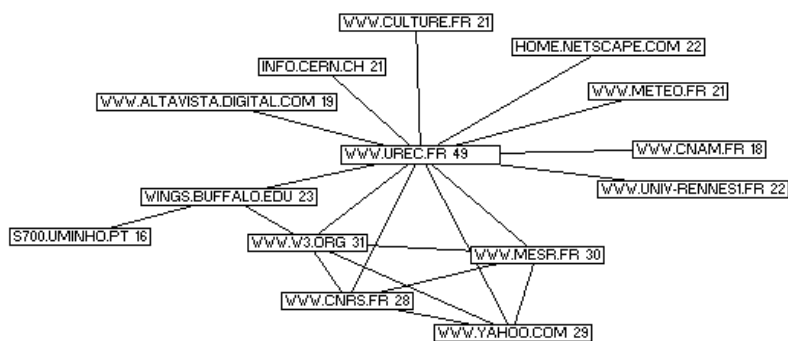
WWW.CULTURE.FR 21
HOME.NETSCAPE.COM 22
INFO.CERN.CH 21
WWW.METEO.FR 21
WWW.ALTAVISTA.DIGITAL.COM 19
WWW.UREC.FR 49
WWW.CNAM.FR 18
WWW.UNIV-RENNES1.FR 22
WINGS.BUFFALO.EDU 23
S700.UMINHO.PT 16
WWW.W3.ORG 31
WWW.MESR.FR 30
WWW.CNRS.FR 28
WWW.YAHOO.COM 29